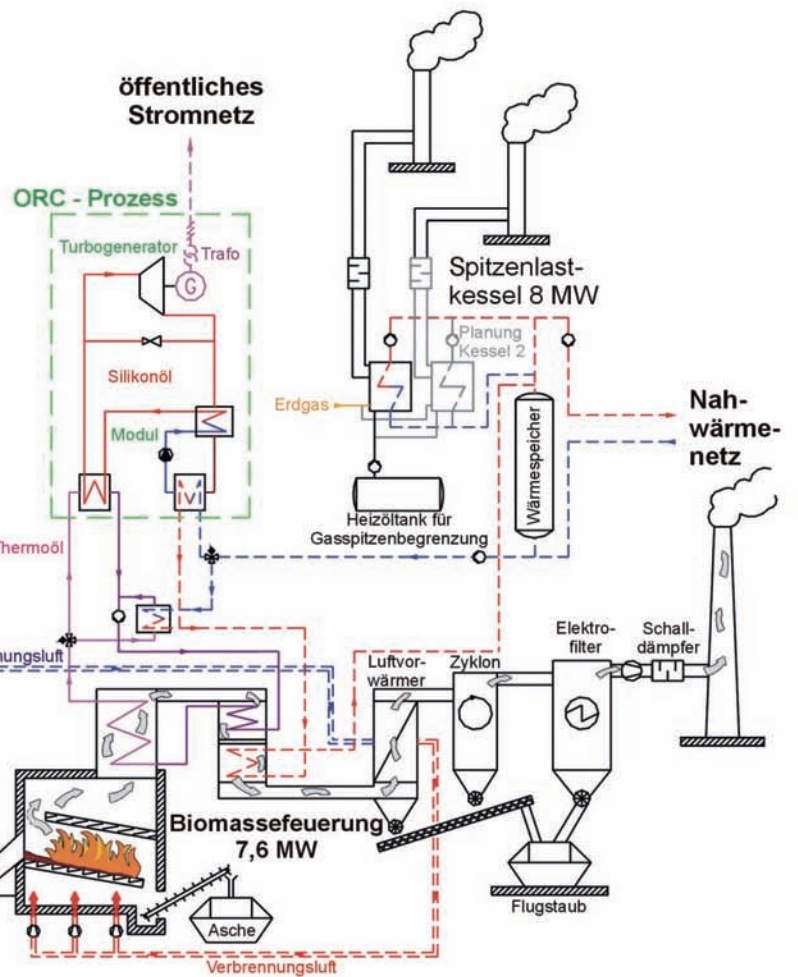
öffentliches Stromnetz

ORC - Prozess

Turbogenerator

Trafo

G

Silikonöl

Modul

Thermoöl

nungsluft

Spitzenlastkessel 8 MW

Planung Kessel 2

Erdgas

Heizöltank für Gasspitzenbegrenzung

Wärmespeicher

Nahwärmenetz

Luftvorwärmer

Zyklon

Elektrofilter

Schalldämpfer

Biomassefeuerung 7,6 MW

Asche

Flugstaub

Verbrennungsluft